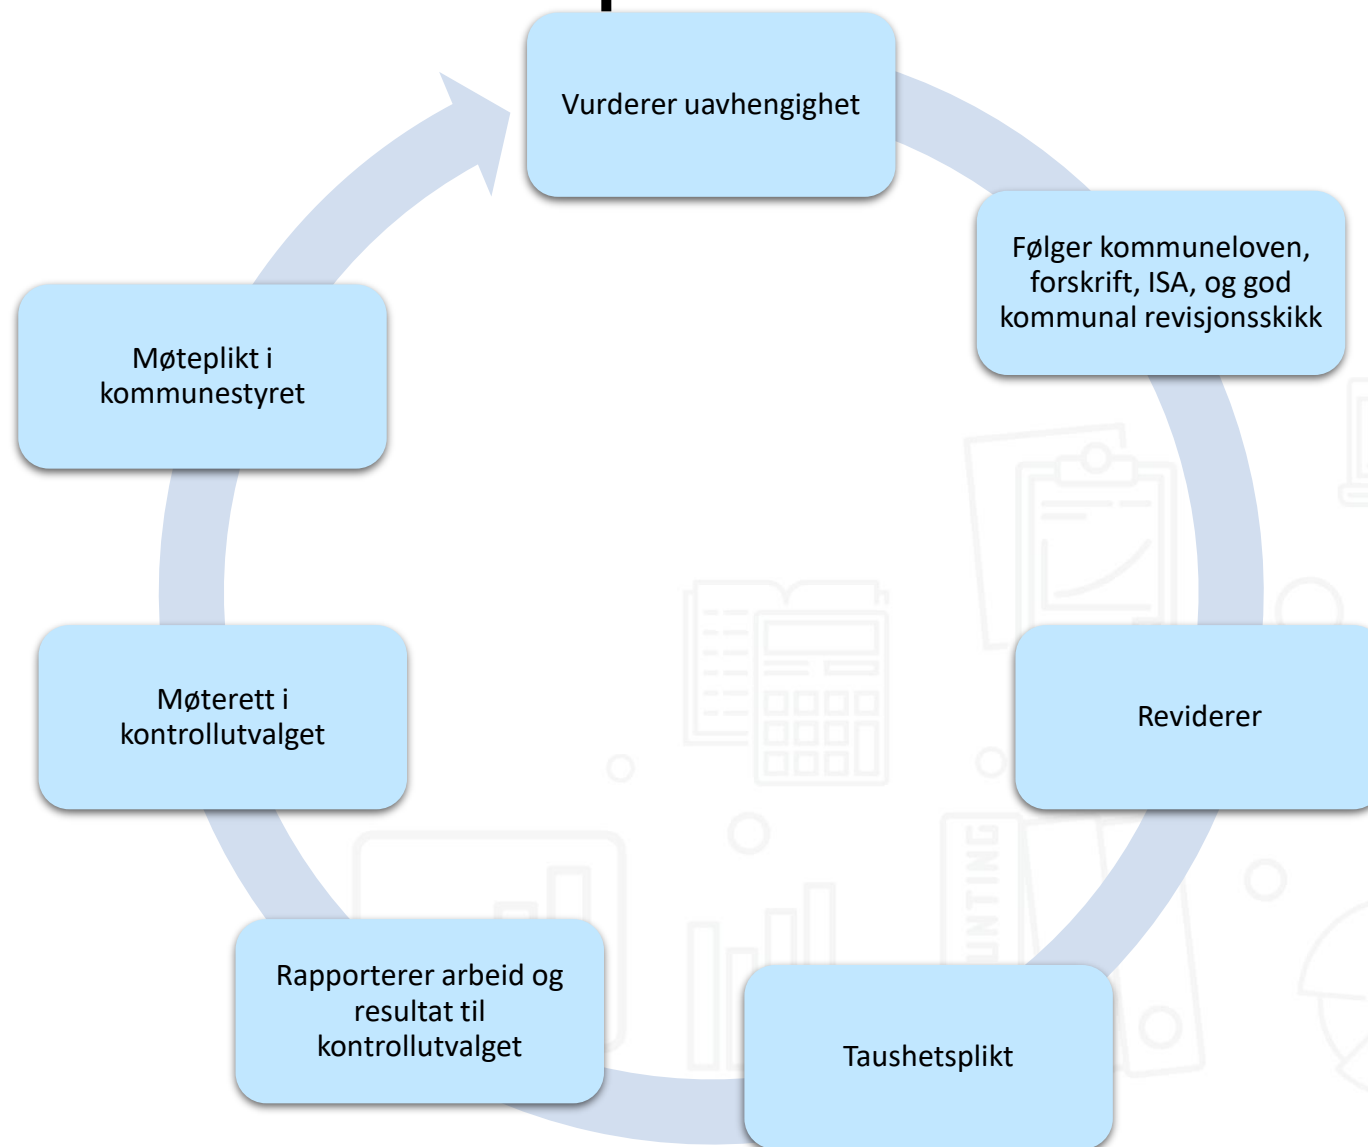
Vurderer uavhengighet

Følger kommuneloven, forskrift, ISA, og god kommunal revisjonsskikk

Reviderer

Taushetsplikt

Rapporterer arbeid og resultat til kontrollutvalget

Møterett i kontrollutvalget

Møteplikt i kommunestyret

UNTING